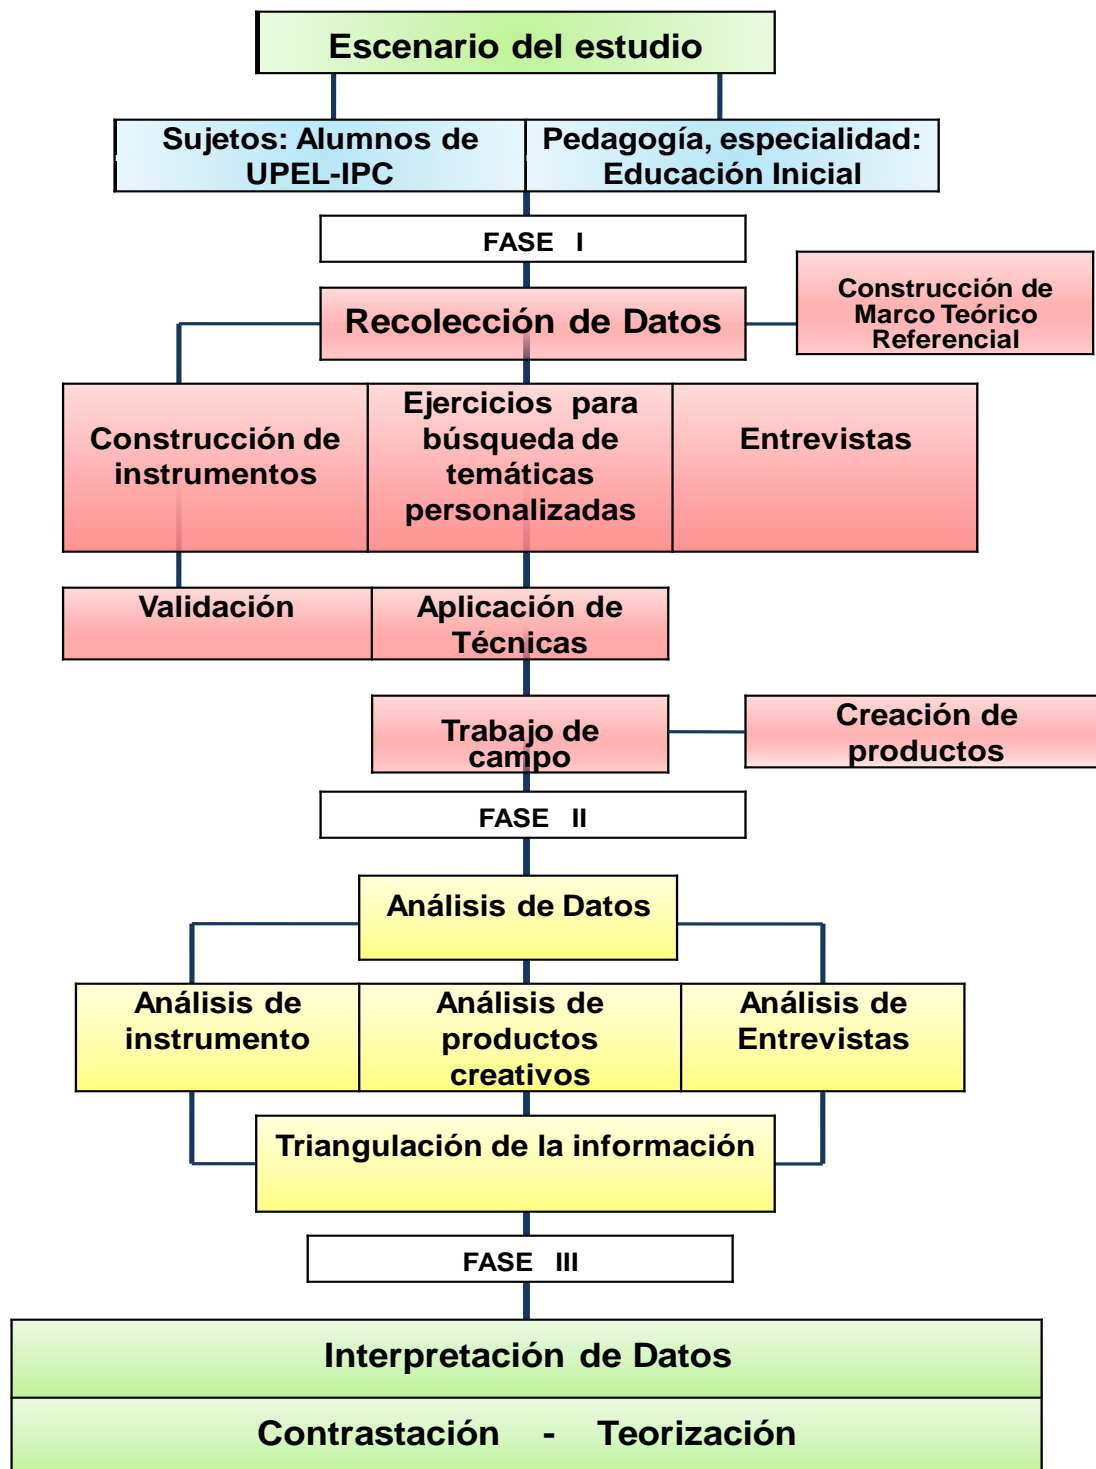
Escenario del estudio

Sujetos: Alumnos de UPEL-IPC

Pedagogía, especialidad: Educación Inicial

FASE I

Recolección de Datos

Construcción de Marco Teórico Referencial

Construcción de instrumentos

Ejercicios para búsqueda de temáticas personalizadas

Entrevistas

Validación

Aplicación de Técnicas

Trabajo de campo

Creación de productos

FASE II

Análisis de Datos

Análisis de instrumento

Análisis de productos creativos

Análisis de Entrevistas

Triangulación de la información

FASE III

Interpretación de Datos

Contrastación - Teorización